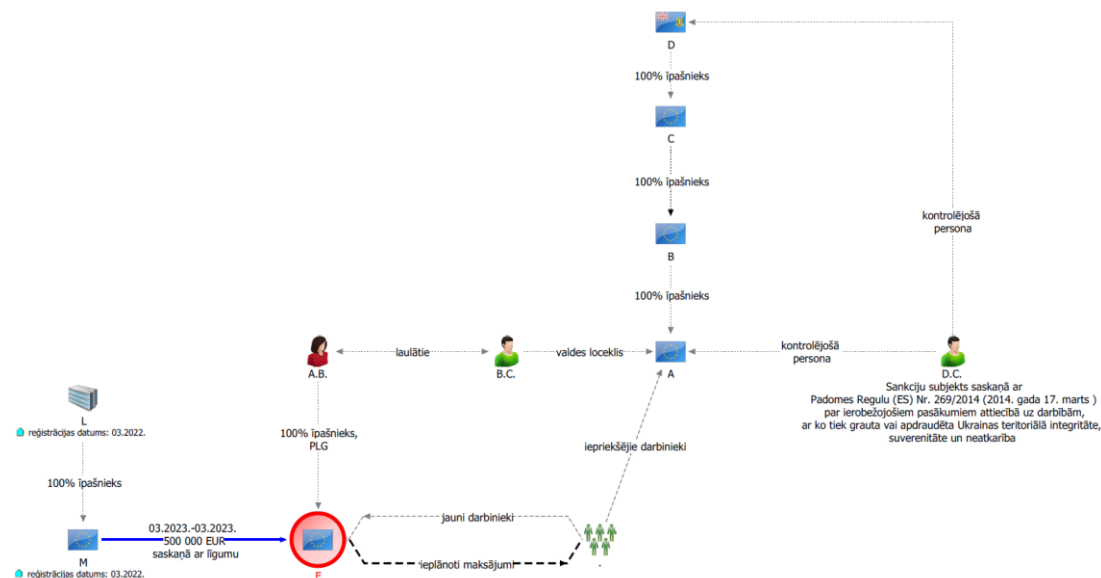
D

100% īpašnieks

C

100% īpašnieks

B

100% īpašnieks

kontrolējošā persona

A.B.

laulātie

B.C.

valdes loceklis

A

kontrolējošā persona

D.C.

Sankciju subjekts saskaņā ar Padomes Regulu (ES) Nr. 269/2014 (2014. gada 17. marts ) par ierobežojošiem pasākumiem attiecībā uz darbībām, ar ko tiek grauta vai apdraudēta Ukrainas teritoriālā integritāte, suverenitāte un neatkarība

L

reģistrācijas datums: 03.2022.

100% īpašnieks, PLG

iepriekšējie darbinieki

100% īpašnieks

03.2023.-03.2023. 500 000 EUR saskaņā ar līgumu

jauni darbinieki

ieplānoti maksājumi

M

reģistrācijas datums: 03.2022.

F